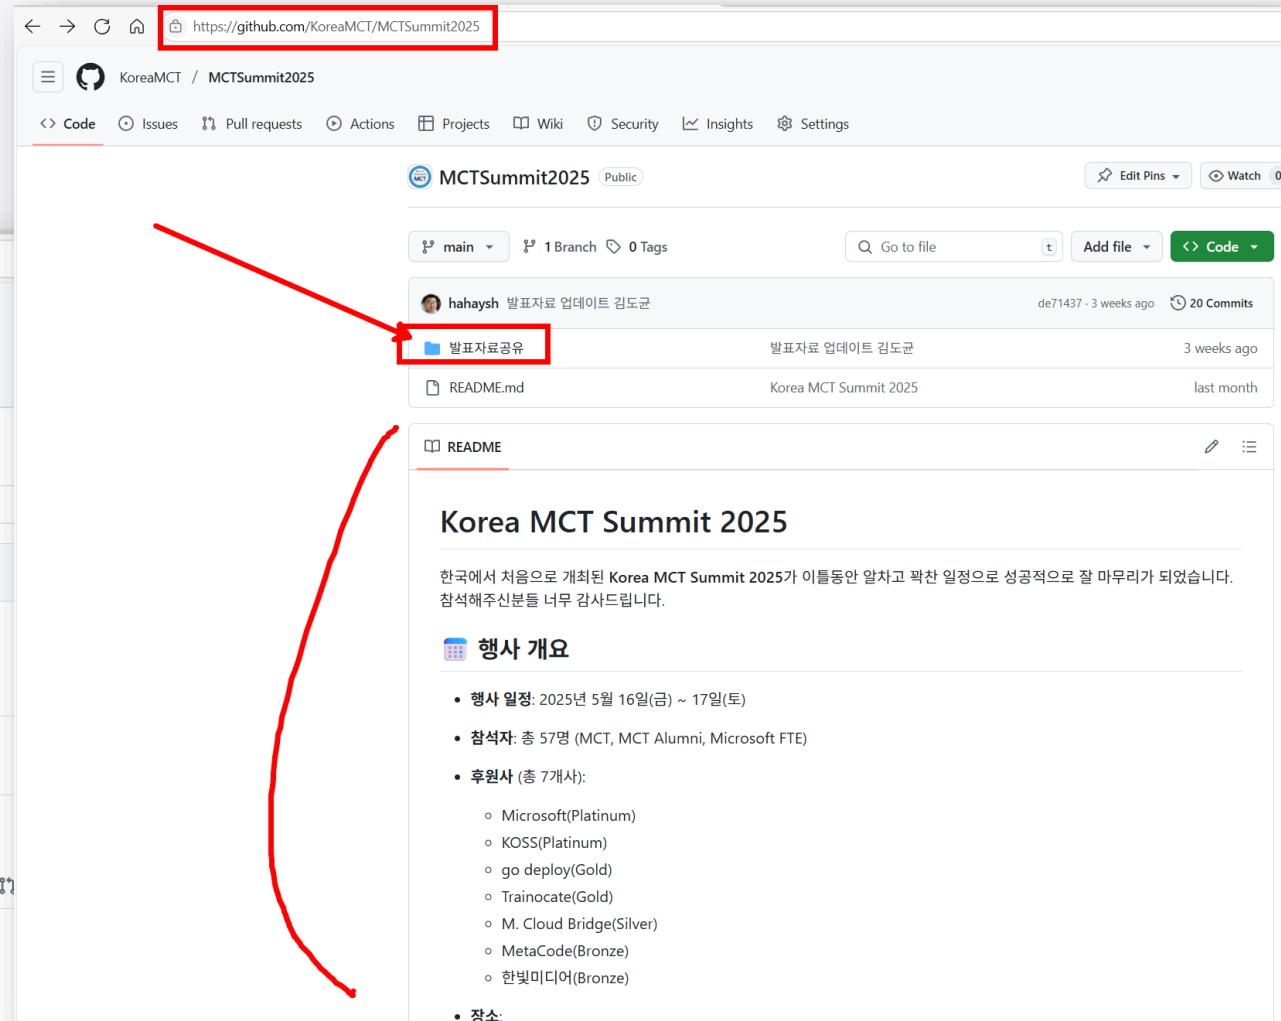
https://github.com/KoreaMCT/MCTSummit2025

KoreaMCT / MCTSummit2025

Code Issues Pull requests Actions Projects Wiki Security Insights Settings

MCTSummit2025 Public

Edit Pins Watch 0

main 1 Branch 0 Tags Go to file t Add file Code

hahaysh 발표자료 업데이트 김도균 de71437 · 3 weeks ago 20 Commits

| | | |
|---|---|---|
| 발표자료공유 | 발표자료 업데이트 김도균 | 3 weeks ago |
| README.md | Korea MCT Summit 2025 | last month |

README

Korea MCT Summit 2025

한국에서 처음으로 개최된 Korea MCT Summit 2025가 이틀동안 알차고 꽉찬 일정으로 성공적으로 잘 마무리가 되었습니다. 참석해주신분들 너무 감사드립니다.

행사 개요

- 행사 일정: 2025년 5월 16일(금) ~ 17일(토)
- 참석자: 총 57명 (MCT, MCT Alumni, Microsoft FTE)
- 후원사 (총 7개사):
  - Microsoft(Platinum)
  - KOSS(Platinum)
  - go deploy(Gold)
  - Trainocate(Gold)
  - M. Cloud Bridge(Silver)
  - MetaCode(Bronze)
  - 한빛미디어(Bronze)
- 장소: